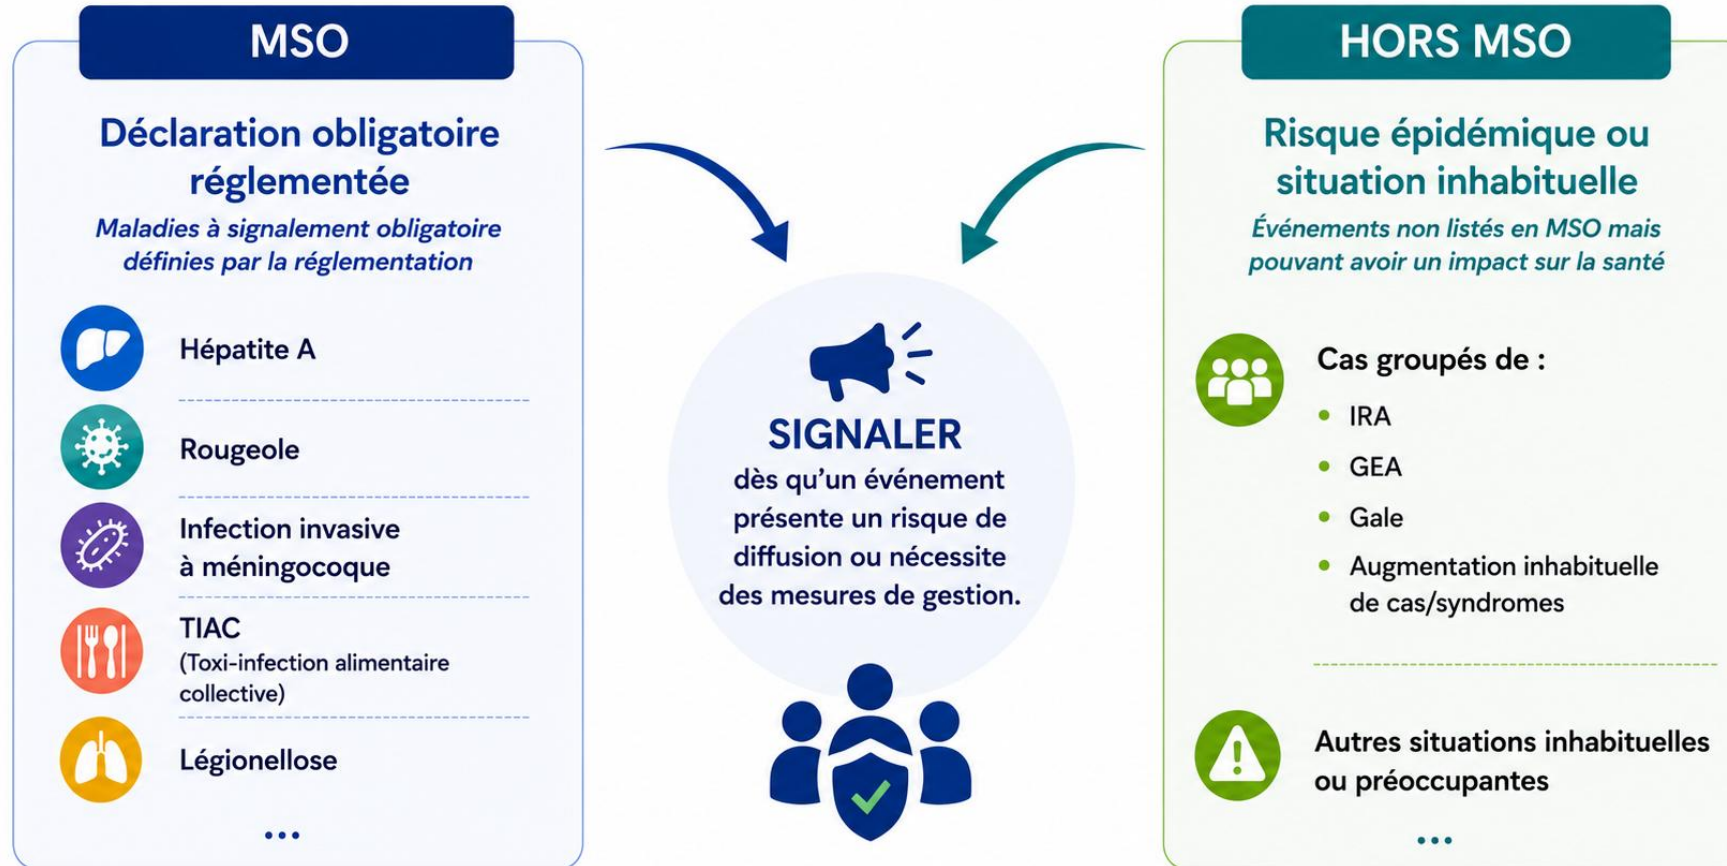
MSO

Déclaration obligatoire réglementée

Maladies à signalement obligatoire définies par la réglementation

Hépatite A

Rougeole

Infection invasive à méningocoque

TIAC
(Toxi-infection alimentaire collective)

Légionellose

...

SIGNALER
dès qu'un événement présente un risque de diffusion ou nécessite des mesures de gestion.

HORS MSO

Risque épidémique ou situation inhabituelle

Événements non listés en MSO mais pouvant avoir un impact sur la santé

Cas groupés de :
- IRA
- GEA
- Gale
- Augmentation inhabituelle de cas/syndromes

Autres situations inhabituelles ou préoccupantes

...